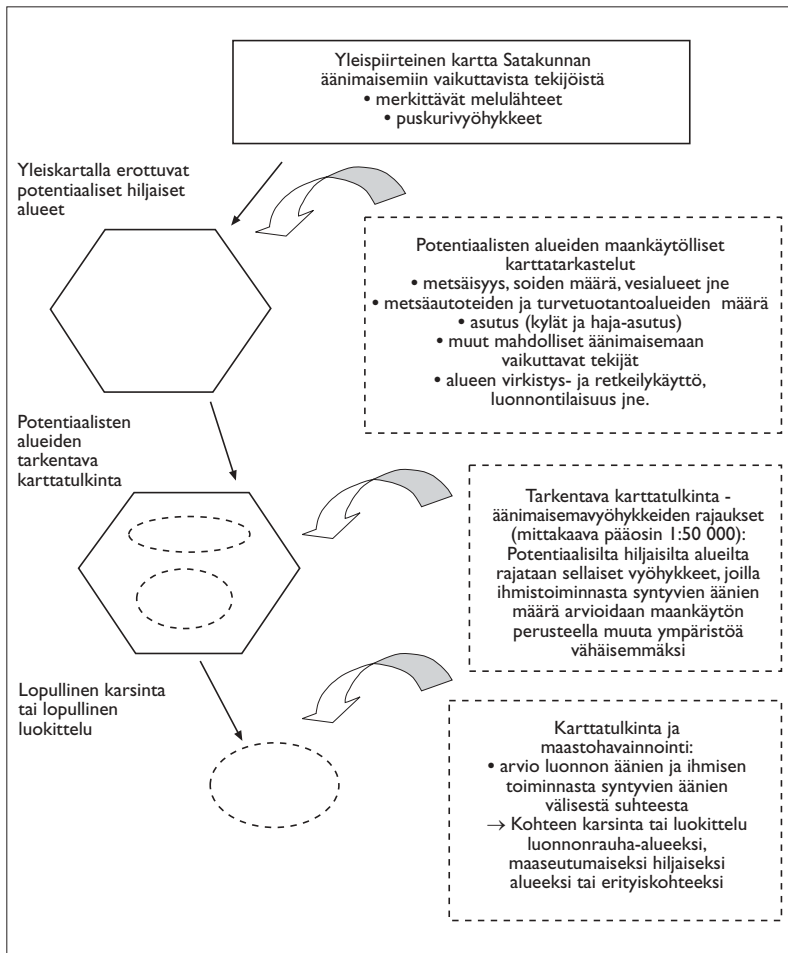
Yleispiirteinen kartta Satakunnan äänimaisemiin vaikuttavista tekijöistä
• merkittävät melulähteet
• puskurivyöhykkeet

Yleiskartalla erottuvat potentiaaliset hiljaiset alueet

Potentiaalisten alueiden maankäytölliset karttatarkastelut
• metsäisyys, soiden määrä, vesialueet jne
• metsäautoteiden ja turvetuotantoalueiden määrä
• asutus (kylät ja haja-asutus)
• muut mahdolliset äänimaisemaan vaikuttavat tekijät
• alueen virkistys- ja retkeilykäyttö, luonnontilaisuus jne.

Potentiaalisten alueiden tarkentava karttatulkinta

Tarkentava karttatulkinta - äänimaisemavyöhykkeiden rajaukset (mittakaava pääosin 1:50 000): Potentiaalisilta hiljaisilta alueilta rajataan sellaiset vyöhykkeet, joilla ihmistoiminnasta syntyvien äänien määrä arvioidaan maankäytön perusteella muuta ympäristöä vähäisemmäksi

Lopullinen karsinta tai lopullinen luokittelu

Karttatulkinta ja maastohavainnointi:
• arvio luonnon äänien ja ihmisen toiminnasta syntyvien äänien välisestä suhteesta
→ Kohteen karsinta tai luokittelu luonnonrauha-alueeksi, maaseutumaiseksi hiljaiseksi alueeksi tai erityiskohteeksi